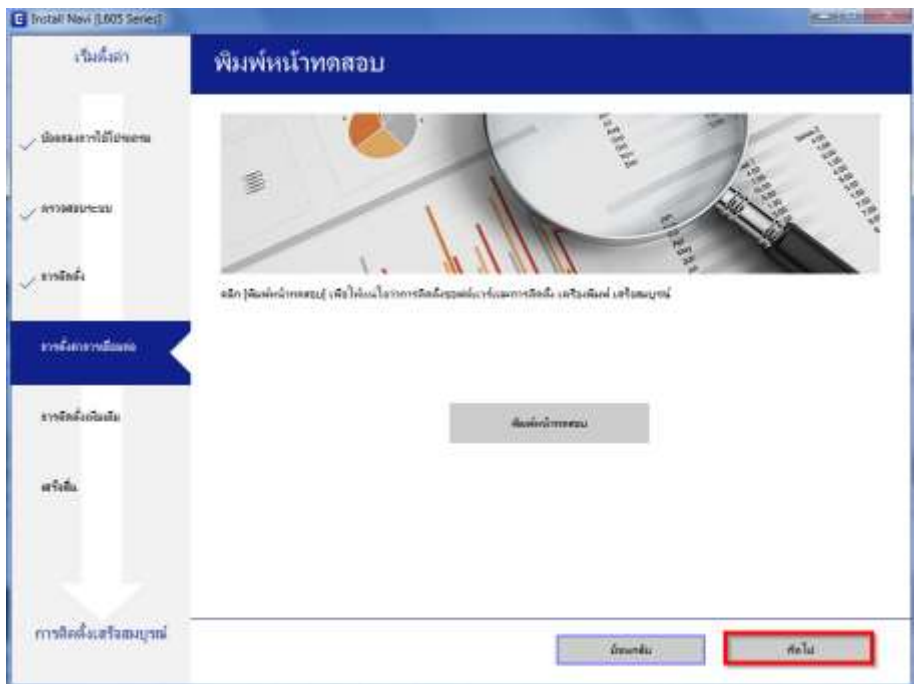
Install Navi [L605 Series]

เริ่มตั้งค่า

พิมพ์หน้าทดสอบ

ข้อตกลงการใช้ใบอนุญาต

ตรวจสอบระบบ

การติดตั้ง

การตั้งค่าการเชื่อมต่อ

การติดตั้งเพิ่มเติม

เสร็จสิ้น

การติดตั้งเสร็จสมบูรณ์

คลิก [พิมพ์หน้าทดสอบ] เพื่อให้แน่ใจว่าการติดตั้งซอฟต์แวร์และการติดตั้ง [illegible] เสร็จสมบูรณ์

พิมพ์หน้าทดสอบ

ย้อนกลับ

ต่อไป